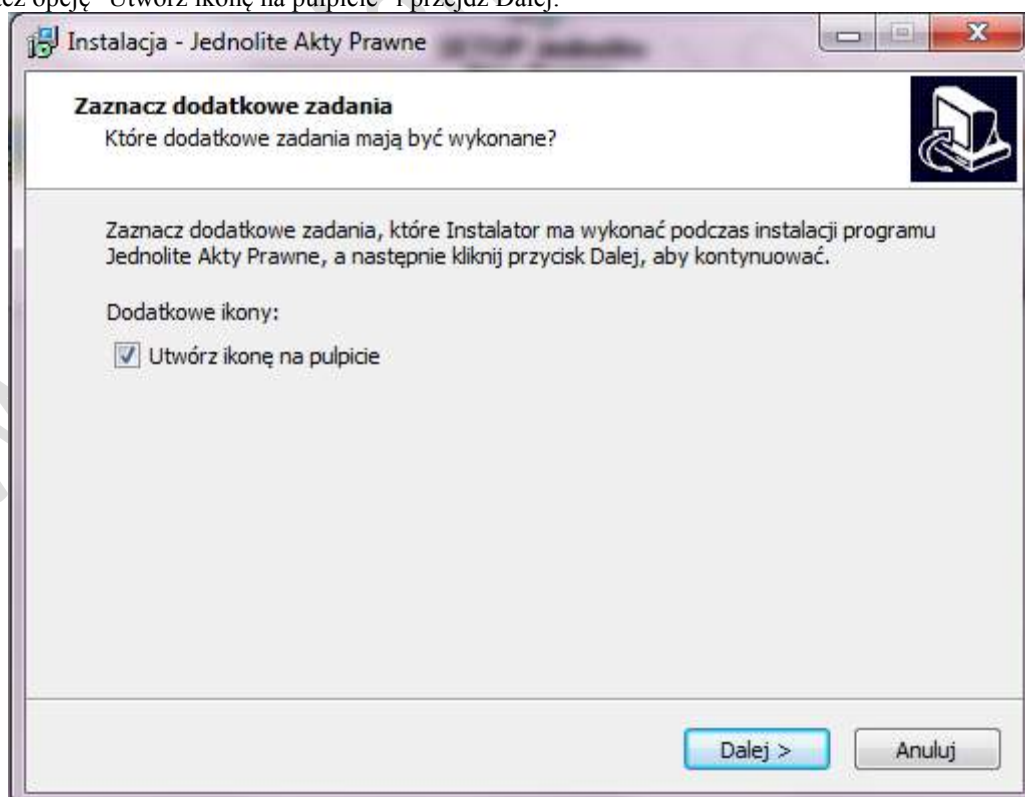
cz opcję "Utwórz ikonę na pulpicie" i przejdź Dalej.

Instalacja - Jednolite Akty Prawne

Zaznacz dodatkowe zadania
Które dodatkowe zadania mają być wykonane?

Zaznacz dodatkowe zadania, które Instalator ma wykonać podczas instalacji programu Jednolite Akty Prawne, a następnie kliknij przycisk Dalej, aby kontynuować.

Dodatkowe ikony:

Utwórz ikonę na pulpicie

Dalej >
Anuluj